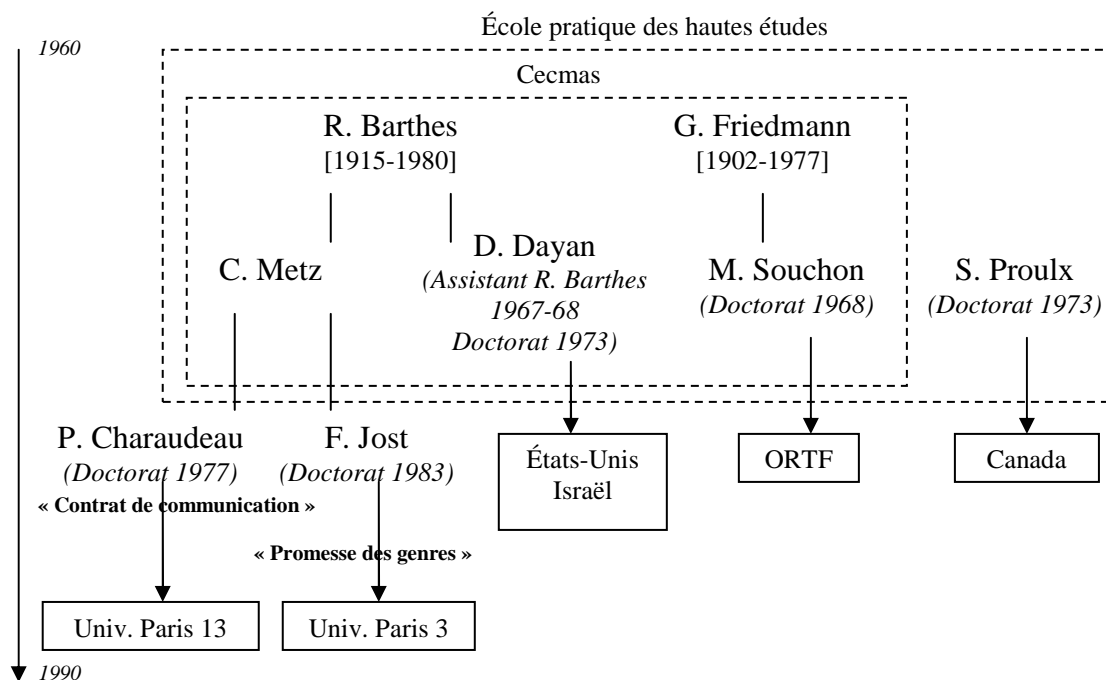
École pratique des hautes études

1960

Cecmas

R. Barthes
[1915-1980]

G. Friedmann
[1902-1977]

C. Metz

D. Dayan
(Assistant R. Barthes 1967-68 Doctorat 1973)

M. Souchon
(Doctorat 1968)

S. Proulx
(Doctorat 1973)

P. Charaudeau
(Doctorat 1977)

F. Jost
(Doctorat 1983)

États-Unis
Israël

ORTF

Canada

« Contrat de communication »

« Promesse des genres »

Univ. Paris 13

Univ. Paris 3

1990